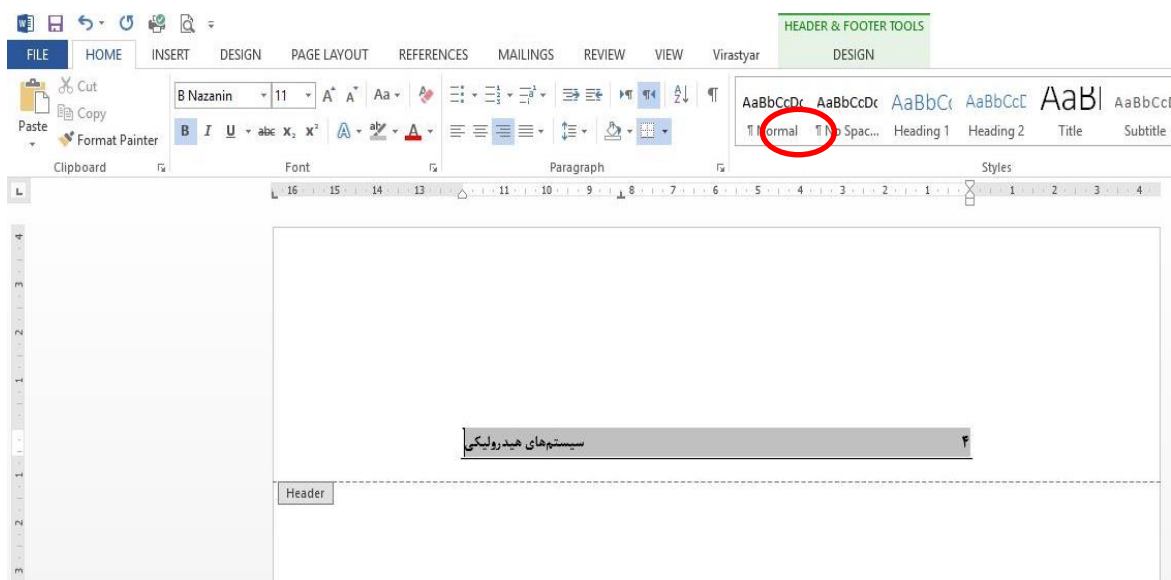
HEADER & FOOTER TOOLS
FILE HOME INSERT DESIGN PAGE LAYOUT REFERENCES MAILINGS REVIEW VIEW Virastyar DESIGN

Cut
Copy
Paste
Format Painter
Clipboard

B Nazanin 11
B I U abc $x_2$ $x^2$
Font

Paragraph

AaBbCcDc AaBbCcDc AaBbCc AaBbCcD AaBl AaBbCcl
¶ Normal ¶ No Spac... Heading 1 Heading 2 Title Subtitle
Styles

16 15 14 13 12 11 10 9 8 7 6 5 4 3 2 1 1 2 3 4

۴ سیستم‌های هیدرولیکی

Header